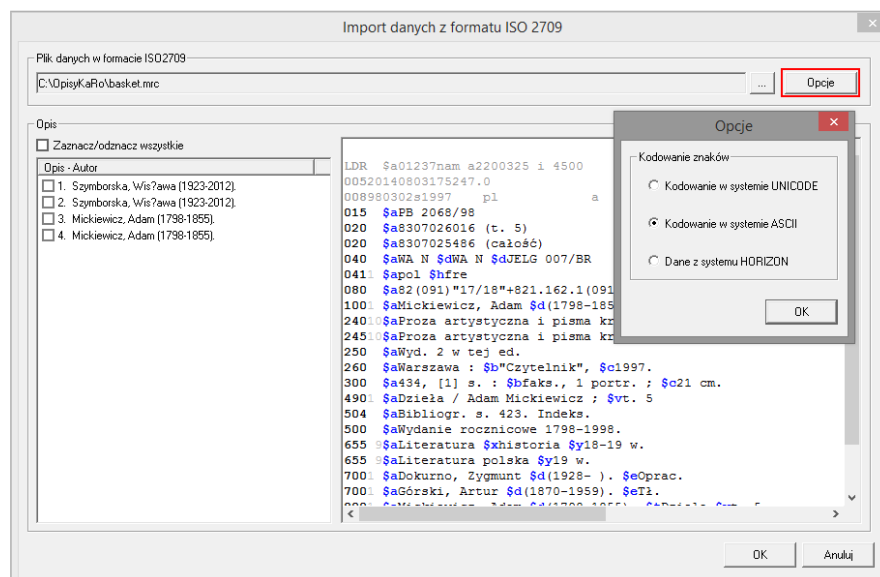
Import danych z formatu ISO 2709

Plik danych w formacie ISO2709

C:\OpisyKaRo\basket.mrc

...

Opcje

Opis

Zaznacz/odznacz wszystkie

Opis - Autor

1. Szymborska, Wis?awa (1923-2012).
2. Szymborska, Wis?awa (1923-2012).
3. Mickiewicz, Adam (1798-1855).
4. Mickiewicz, Adam (1798-1855).

LDR $a01237nam a2200325 i 4500
00520140803175247.0
008980302s1997 pl a
015 $aPB 2068/98
020 $a8307026016 (t. 5)
020 $a8307025486 (całość)
040 $aWA N $dWA N $dJELG 007/BR
0411 $apol $hfre
080 $a82(091)"17/18"+821.162.1(091
1001 $aMickiewicz, Adam $d(1798-185
24010$aProza artystyczna i pisma kr
24510$aProza artystyczna i pisma kr
250 $aWyd. 2 w tej ed.
260 $aWarszawa : $b"Czytelnik", $c1997.
300 $a434, [1] s. : $bfaks., 1 portr. ; $c21 cm.
4901 $aDzieła / Adam Mickiewicz ; $vt. 5
504 $aBibliogr. s. 423. Indeks.
500 $aWydanie rocznicowe 1798-1998.
655 9$aLiteratura $xhistoria $y18-19 w.
655 9$aLiteratura polska $y19 w.
7001 $aDokurno, Zygmunt $d(1928- ). $eOprac.
7001 $aGórski, Artur $d(1870-1959). $eTł.

Opcje

Kodowanie znaków

Kodowanie w systemie UNICODE

Kodowanie w systemie ASCII

Dane z systemu HORIZON

OK

OK

Anuluj